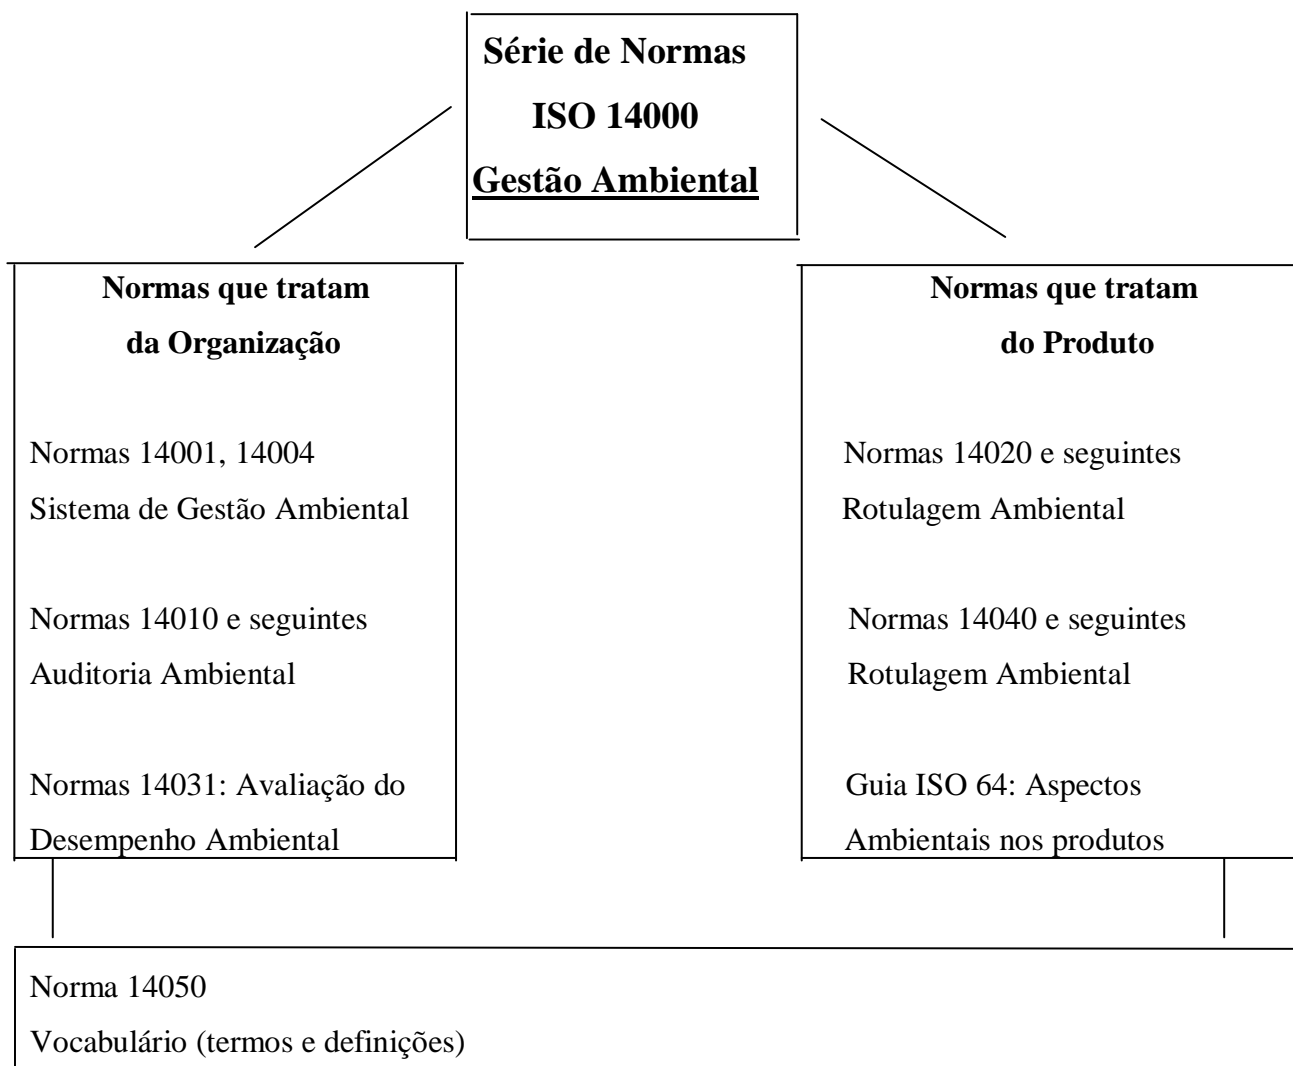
Série de Normas
ISO 14000
Gestão Ambiental

Normas que tratam
da Organização

Normas 14001, 14004
Sistema de Gestão Ambiental

Normas 14010 e seguintes
Auditoria Ambiental

Normas 14031: Avaliação do Desempenho Ambiental

Normas que tratam
do Produto

Normas 14020 e seguintes
Rotulagem Ambiental

Normas 14040 e seguintes
Rotulagem Ambiental

Guia ISO 64: Aspectos Ambientais nos produtos

Norma 14050
Vocabulário (termos e definições)